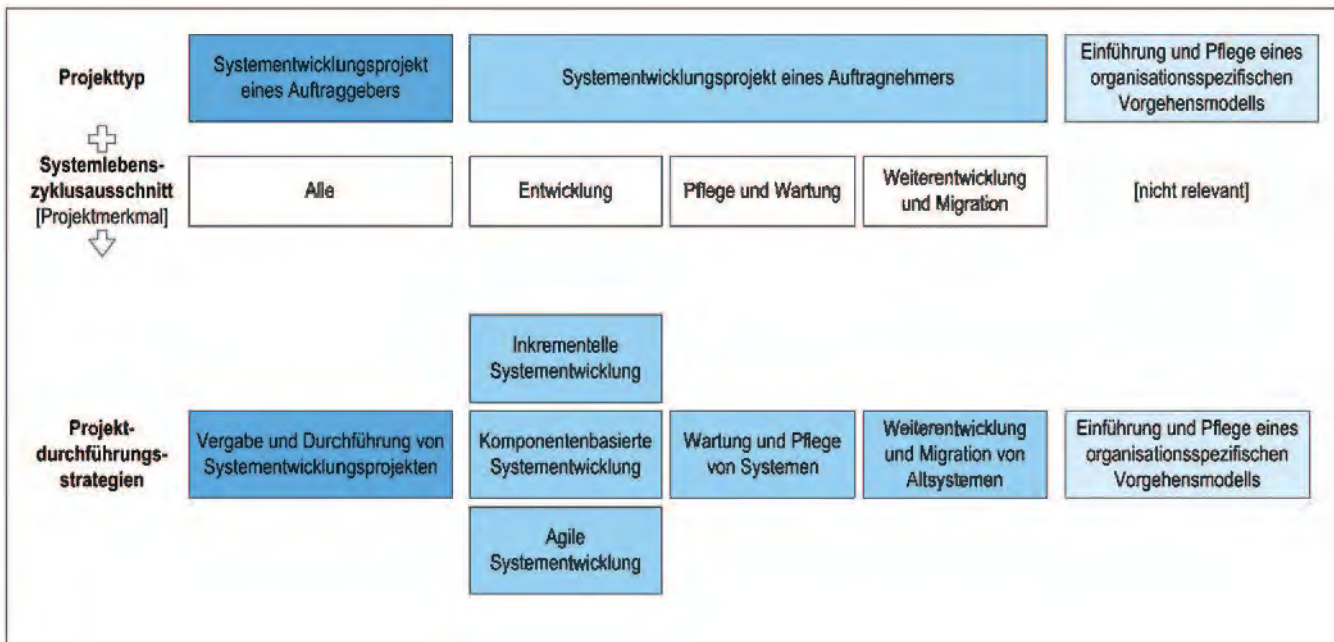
Projekttyp

Systementwicklungsprojekt eines Auftraggebers

Systementwicklungsprojekt eines Auftragnehmers

Einführung und Pflege eines organisationsspezifischen Vorgehensmodells

Systemlebenszyklusausschnitt [Projektmerkmal]

Alle

Entwicklung

Pflege und Wartung

Weiterentwicklung und Migration

[nicht relevant]

Inkrementelle Systementwicklung

Projektdurchführungsstrategien

Vergabe und Durchführung von Systementwicklungsprojekten

Komponentenbasierte Systementwicklung

Wartung und Pflege von Systemen

Weiterentwicklung und Migration von Altsystemen

Einführung und Pflege eines organisationsspezifischen Vorgehensmodells

Agile Systementwicklung